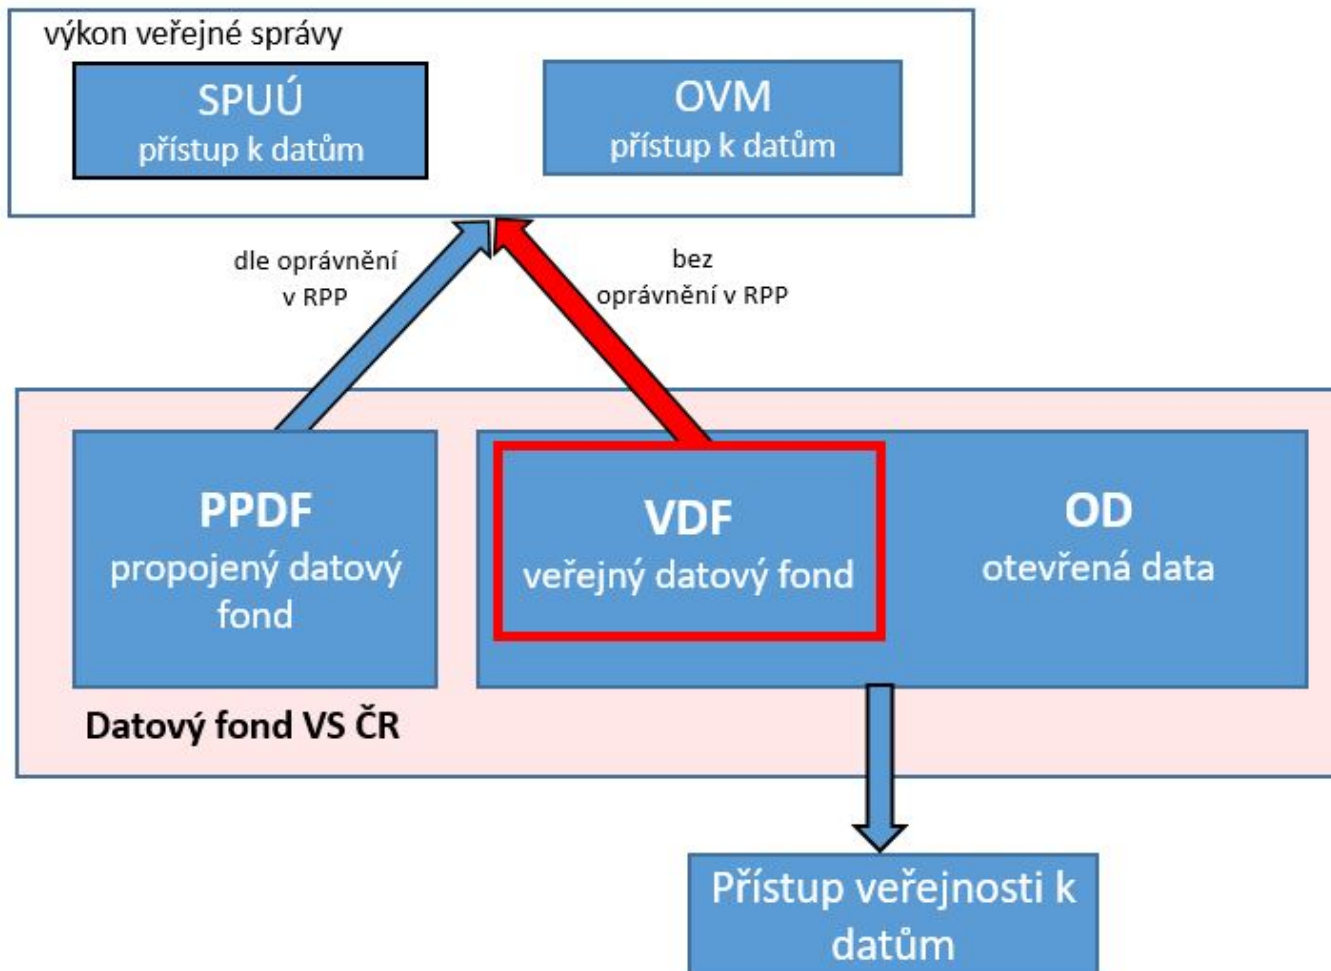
výkon veřejné správy

SPUÚ
přístup k datům

OVM
přístup k datům

dle oprávnění v RPP

bez oprávnění v RPP

PPDF
propojený datový fond

VDF
veřejný datový fond

OD
otevřená data

Datový fond VS ČR

Přístup veřejnosti k datům